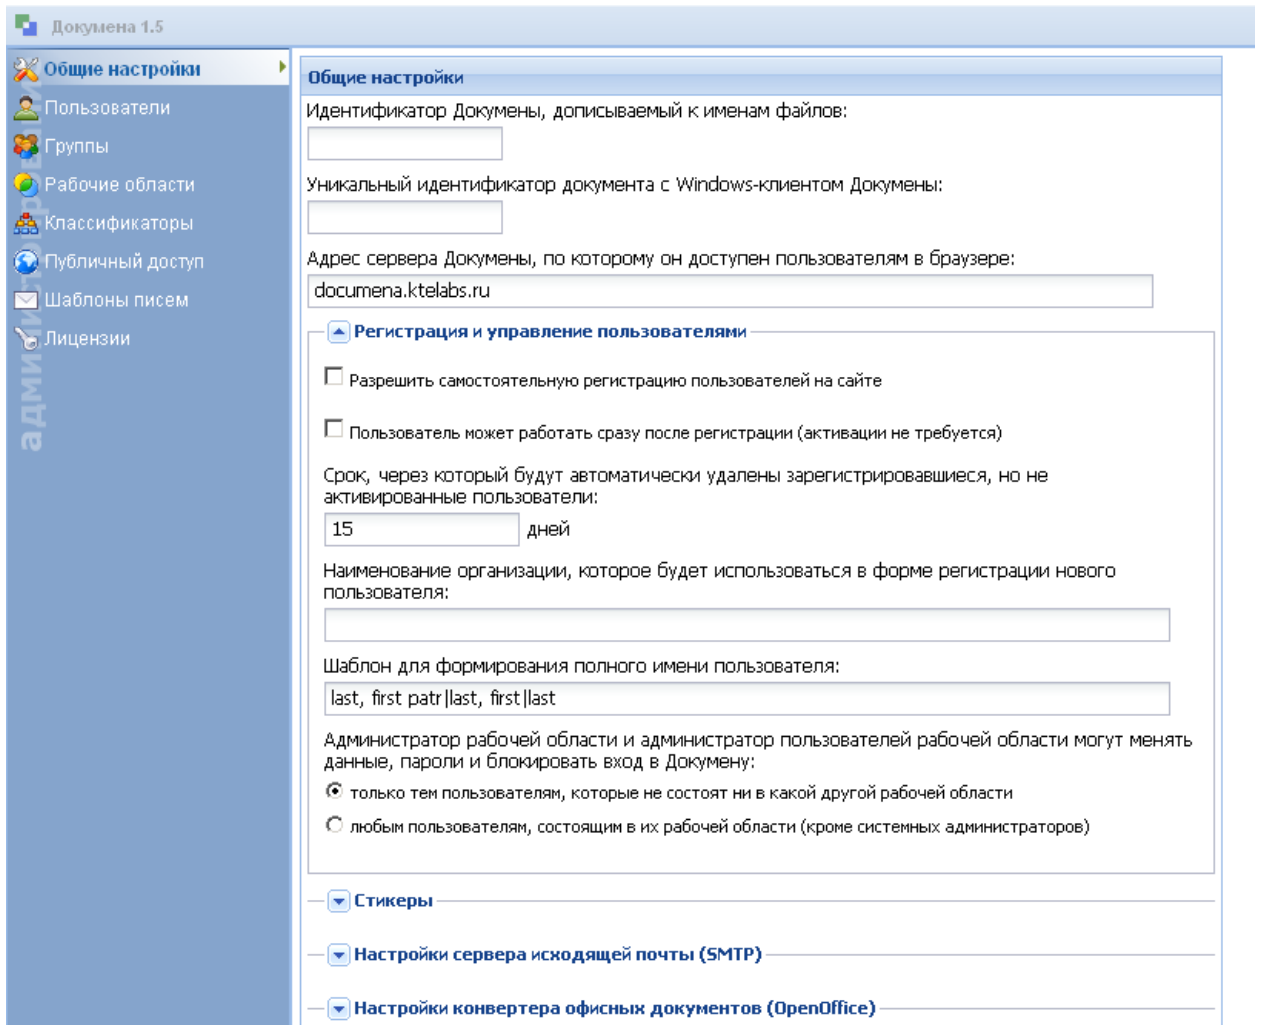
Докумена 1.5

Общие настройки
Пользователи
Группы
Рабочие области
Классификаторы
Публичный доступ
Шаблоны писем
Лицензии

администрирование

Общие настройки

Идентификатор Докумены, дописываемый к именам файлов:

Уникальный идентификатор документа с Windows-клиентом Докумены:

Адрес сервера Докумены, по которому он доступен пользователям в браузере:

documena.ktelabs.ru

Регистрация и управление пользователями

Разрешить самостоятельную регистрацию пользователей на сайте

Пользователь может работать сразу после регистрации (активации не требуется)

Срок, через который будут автоматически удалены зарегистрировавшиеся, но не активированные пользователи:

15 дней

Наименование организации, которое будет использоваться в форме регистрации нового пользователя:

Шаблон для формирования полного имени пользователя:

last, first patr|last, first|last

Администратор рабочей области и администратор пользователей рабочей области могут менять данные, пароли и блокировать вход в Докумену:

только тем пользователям, которые не состоят ни в какой другой рабочей области

любым пользователям, состоящим в их рабочей области (кроме системных администраторов)

Стикеры

Настройки сервера исходящей почты (SMTP)

Настройки конвертера офисных документов (OpenOffice)